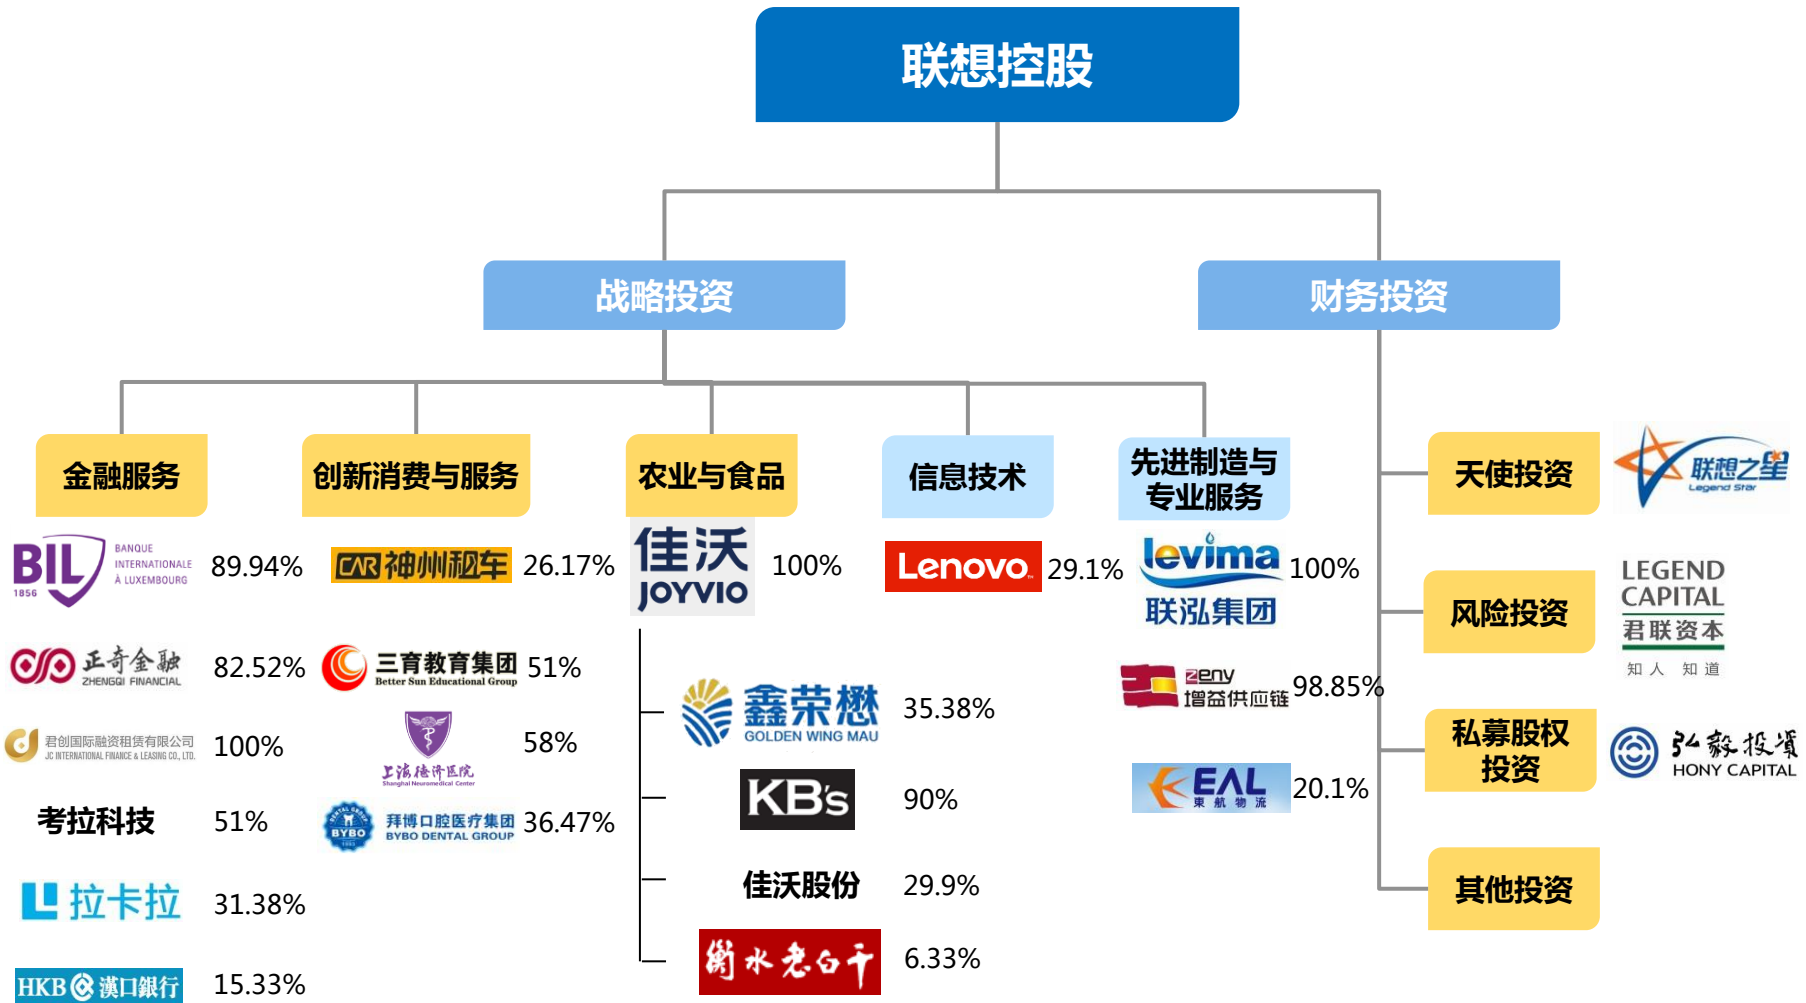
联想控股

战略投资

财务投资

金融服务

创新消费与服务

农业与食品

信息技术

先进制造与专业服务

天使投资

联想之星 Legend Star

BIL 1856 BANQUE INTERNATIONALE À LUXEMBOURG 89.94%

CAR 神州租车 26.17%

佳沃 JOYVIO 100%

Lenovo 29.1%

levima 联泓集团 100%

风险投资

LEGEND CAPITAL 君联资本 知人 知道

正奇金融 ZHENGQI FINANCIAL 82.52%

三育教育集团 Better Sun Educational Group 51%

zeny 增益供应链 98.85%

君创国际融资租赁有限公司 JC INTERNATIONAL FINANCE & LEASING CO., LTD. 100%

上海德济医院 Shanghai Neuromedical Center 58%

鑫荣懋 GOLDEN WING MAU 35.38%

私募股权投资

弘毅投资 HONY CAPITAL

EAL 東航物流 20.1%

考拉科技 51%

BYBO 拜博口腔医疗集团 BYBO DENTAL GROUP 36.47%

KB's 90%

拉卡拉 31.38%

佳沃股份 29.9%

其他投资

HKB 漢口銀行 15.33%

衡水老白干 6.33%